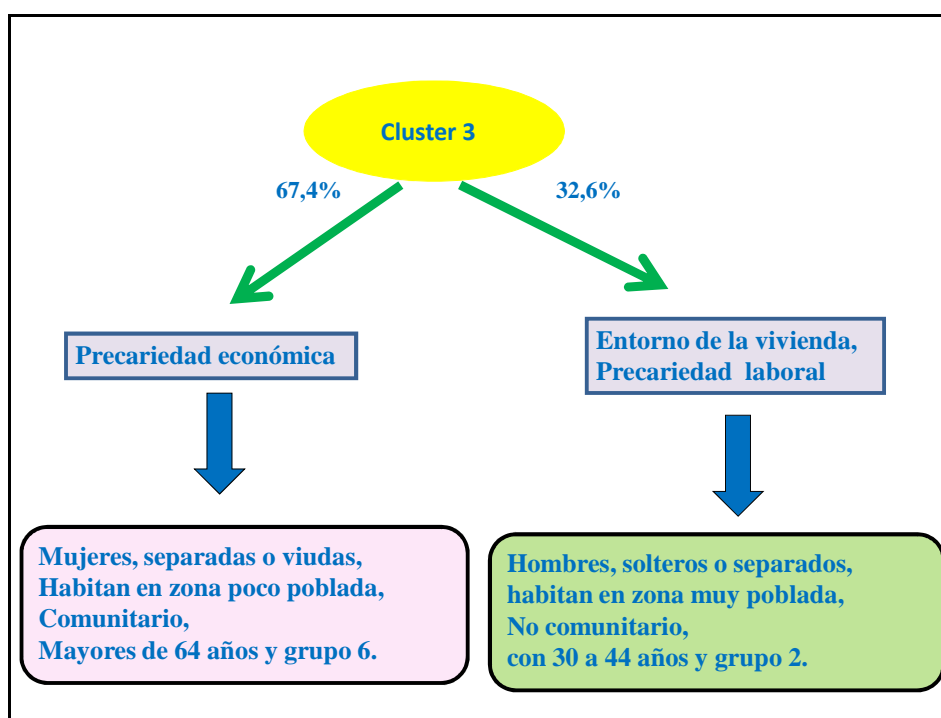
Cluster 3

67,4%

32,6%

Precariedad económica

Entorno de la vivienda,
Precariedad laboral

Mujeres, separadas o viudas,
Habitan en zona poco poblada,
Comunitario,
Mayores de 64 años y grupo 6.

Hombres, solteros o separados,
habitan en zona muy poblada,
No comunitario,
con 30 a 44 años y grupo 2.